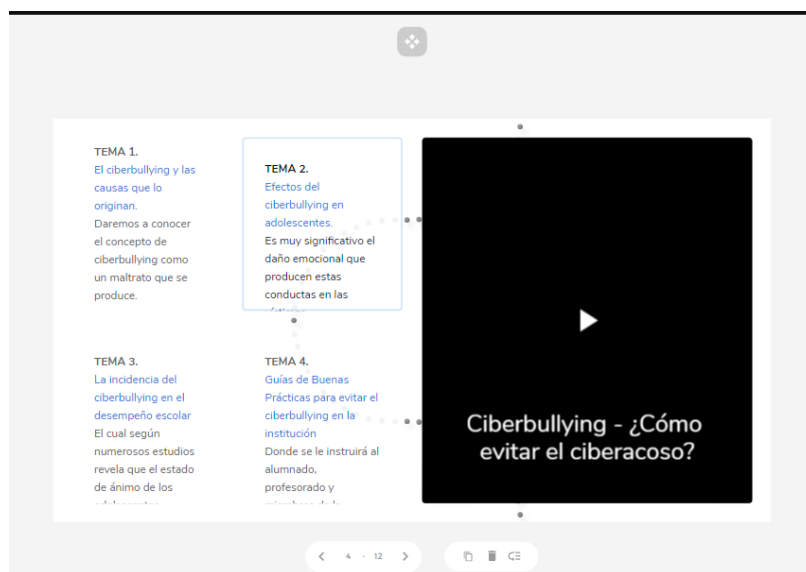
TEMA 1.
El ciberbullying y las causas que lo originan.
Daremos a conocer el concepto de ciberbullying como un maltrato que se produce.

TEMA 2.
Efectos del ciberbullying en adolescentes.
Es muy significativo el daño emocional que producen estas conductas en las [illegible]

TEMA 3.
La incidencia del ciberbullying en el desempeño escolar
El cual según numerosos estudios revela que el estado de ánimo de los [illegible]

TEMA 4.
Guías de Buenas Prácticas para evitar el ciberbullying en la institución
Donde se le instruirá al alumnado, profesorado y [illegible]

Ciberbullying - ¿Cómo evitar el ciberacoso?

4 · 12